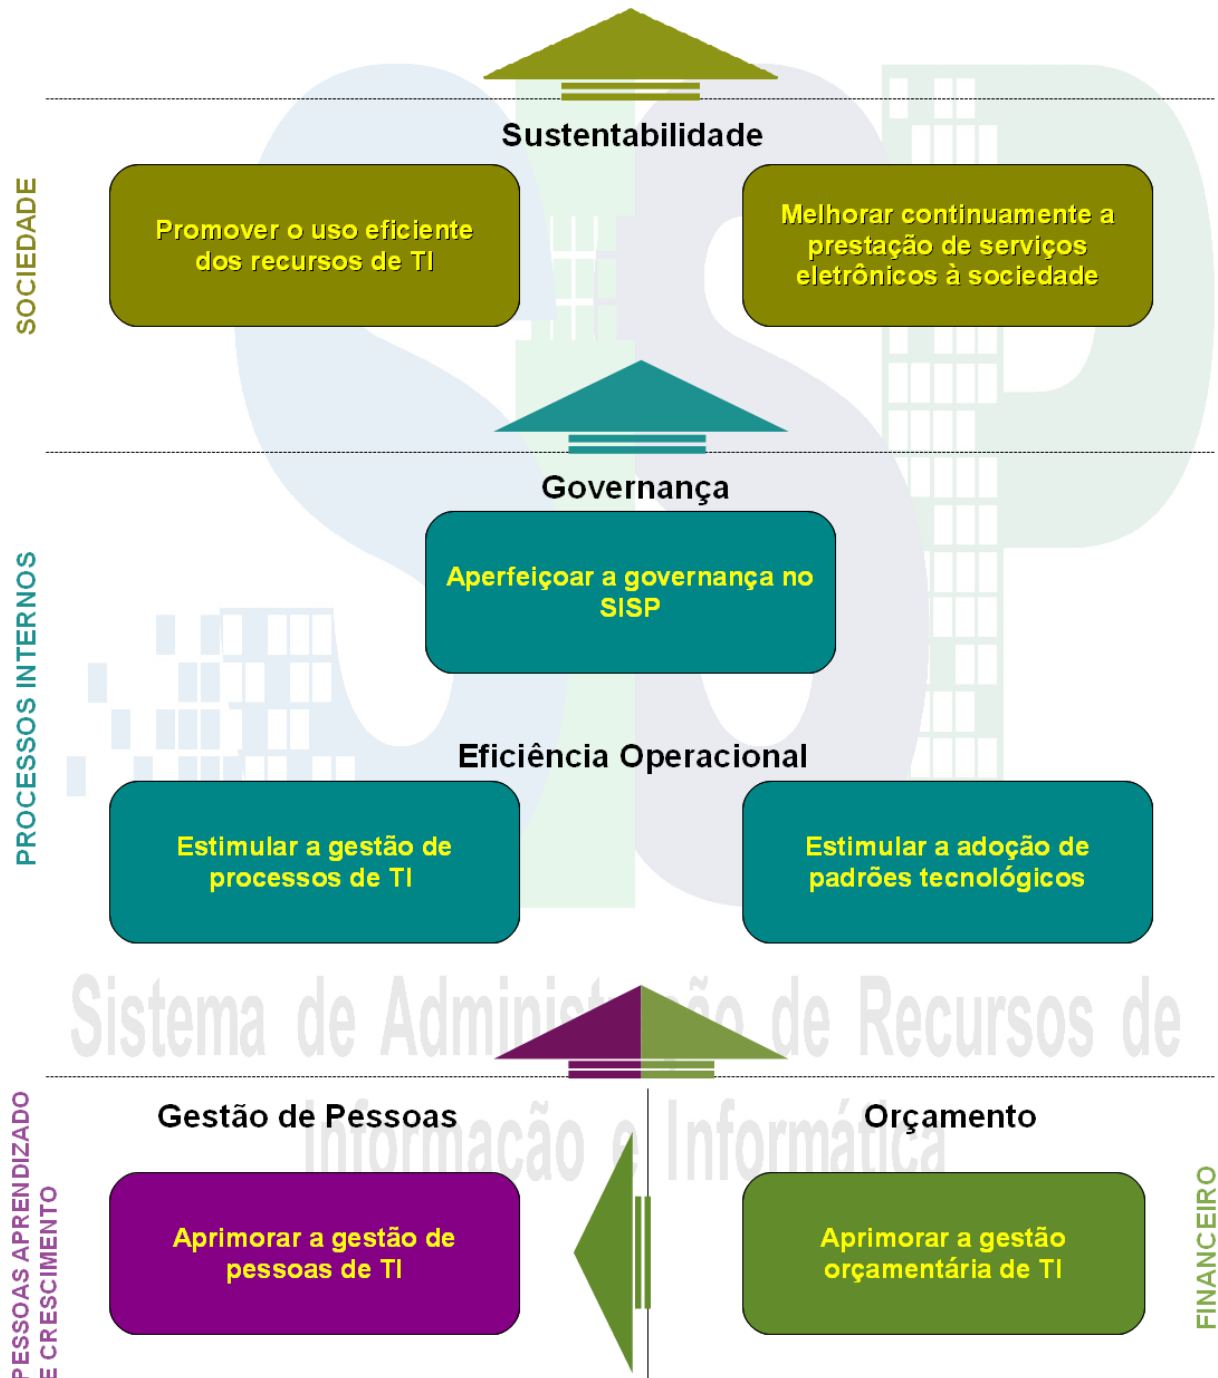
SOCIEDADE

Sustentabilidade

Promover o uso eficiente dos recursos de TI

Melhorar continuamente a prestação de serviços eletrônicos à sociedade

PROCESSOS INTERNOS

Governança

Aperfeiçoar a governança no SISP

Eficiência Operacional

Estimular a gestão de processos de TI

Estimular a adoção de padrões tecnológicos

Sistema de Administração de Recursos de Informação e Informática

PESSOAS APRENDIZADO E CRESCIMENTO

Gestão de Pessoas

Aprimorar a gestão de pessoas de TI

FINANCEIRO

Orçamento

Aprimorar a gestão orçamentária de TI